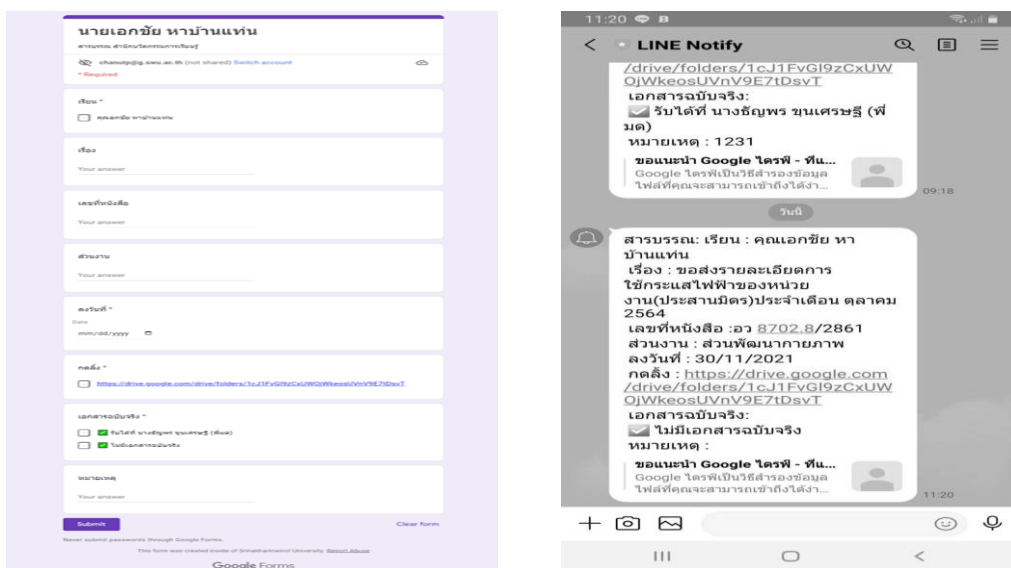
นายเอกชัย หาบ้านแท่น
สารบรรณ สำนักนวัตกรรมการเรียนรู้

chanutp@g.swu.ac.th (not shared) Switch account
* Required

เรียน *
คุณเอกชัย หาบ้านแท่น

เรื่อง
Your answer

เลขที่หนังสือ
Your answer

ส่วนงาน
Your answer

ลงวันที่ *
Date
mm/dd/yyyy

กดลิ้ง *
https://drive.google.com/drive/folders/1cJ1FvGl9zCxUWOjWkeosUVnV9E7tDsvT

เอกสารฉบับจริง *
รับได้ที่ นางธัญพร ขุนเศรษฐี (พี่มด)
ไม่มีเอกสารฉบับจริง

หมายเหตุ
Your answer

Submit
Clear form

Never submit passwords through Google Forms.
This form was created inside of Srinakharinwirot University. Report Abuse
Google Forms

11:20

LINE Notify

/drive/folders/1cJ1FvGl9zCxUWOjWkeosUVnV9E7tDsvT
เอกสารฉบับจริง:
รับได้ที่ นางธัญพร ขุนเศรษฐี (พี่มด)
หมายเหตุ : 1231
ขอแนะนำ Google ไดรฟ์ - ที่แ...
Google ไดรฟ์เป็นวิธีสำรองข้อมูลไฟล์ที่คุณจะสามารถเข้าถึงได้จา...
09:18

วันนี้

สารบรรณ: เรียน : คุณเอกชัย หาบ้านแท่น
เรื่อง : ขอส่งรายละเอียดการใช้กระแสไฟฟ้าของหน่วยงาน(ประสานมิตร)ประจำเดือน ตุลาคม 2564
เลขที่หนังสือ :อว 8702.8/2861
ส่วนงาน : ส่วนพัฒนากายภาพ
ลงวันที่ : 30/11/2021
กดลิ้ง : https://drive.google.com/drive/folders/1cJ1FvGl9zCxUWOjWkeosUVnV9E7tDsvT
เอกสารฉบับจริง:
ไม่มีเอกสารฉบับจริง
หมายเหตุ :
ขอแนะนำ Google ไดรฟ์ - ที่แ...
Google ไดรฟ์เป็นวิธีสำรองข้อมูลไฟล์ที่คุณจะสามารถเข้าถึงได้จา...
11:20